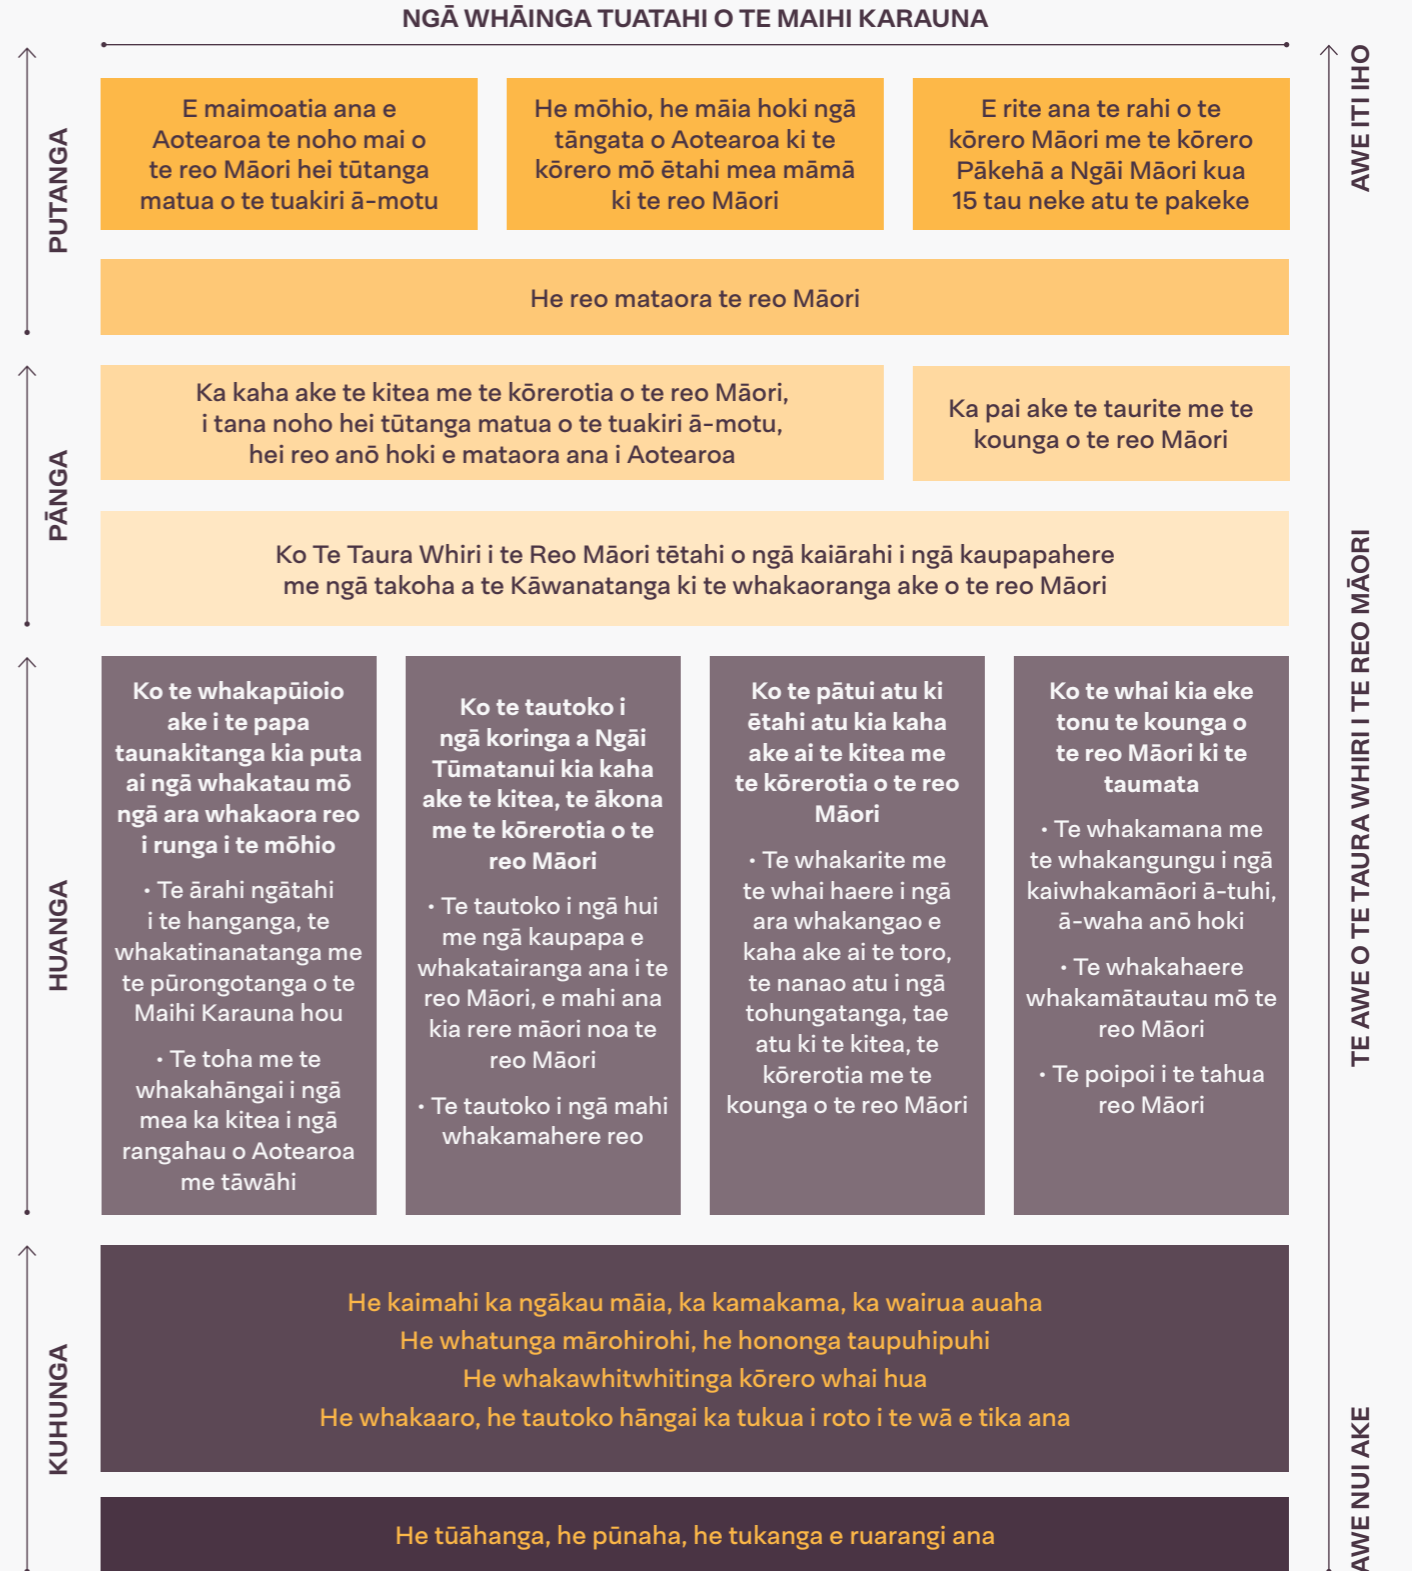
NGĀ WHĀINGA TUATAHI O TE MAIHI KARAUNA

PUTANGA

E maimoatia ana e Aotearoa te noho mai o te reo Māori hei tūtanga matua o te tuakiri ā-motu

He mōhio, he māia hoki ngā tāngata o Aotearoa ki te kōrero mō ētahi mea māmā ki te reo Māori

E rite ana te rahi o te kōrero Māori me te kōrero Pākehā a Ngāi Māori kua 15 tau neke atu te pakeke

He reo mataora te reo Māori

PĀNGA

Ka kaha ake te kitea me te kōrerotia o te reo Māori, i tana noho hei tūtanga matua o te tuakiri ā-motu, hei reo anō hoki e mataora ana i Aotearoa

Ka pai ake te taurite me te kounga o te reo Māori

Ko Te Taura Whiri i te Reo Māori tētahi o ngā kaiārahi i ngā kaupapahere me ngā takoha a te Kāwanatanga ki te whakaoranga ake o te reo Māori

HUANGA

Ko te whakapūioio ake i te papa taunakitanga kia puta ai ngā whakatau mō ngā ara whakaora reo i runga i te mōhio

• Te ārahi ngātahi i te hanganga, te whakatinanatanga me te pūrongotanga o te Maihi Karauna hou

• Te toha me te whakahāngai i ngā mea ka kitea i ngā rangahau o Aotearoa me tāwāhi

Ko te tautoko i ngā koringa a Ngāi Tūmatanui kia kaha ake te kitea, te ākona me te kōrerotia o te reo Māori

• Te tautoko i ngā hui me ngā kaupapa e whakatairanga ana i te reo Māori, e mahi ana kia rere māori noa te reo Māori

• Te tautoko i ngā mahi whakamahere reo

Ko te pātui atu ki ētahi atu kia kaha ake ai te kitea me te kōrerotia o te reo Māori

• Te whakarite me te whai haere i ngā ara whakangao e kaha ake ai te toro, te nanao atu i ngā tohungatanga, tae atu ki te kitea, te kōrerotia me te kounga o te reo Māori

Ko te whai kia eke tonu te kounga o te reo Māori ki te taumata

• Te whakamana me te whakangungu i ngā kaiwhakamāori ā-tuhi, ā-waha anō hoki

• Te whakahaere whakamātautau mō te reo Māori

• Te poipoi i te tahua reo Māori

KUHUNGA

He kaimahi ka ngākau māia, ka kamakama, ka wairua auaha
He whatunga mārohirohi, he hononga taupuhipuhi
He whakawhitwhitinga kōrero whai hua
He whakaaro, he tautoko hāngai ka tukua i roto i te wā e tika ana

He tūāhanga, he pūnaha, he tukanga e ruarangi ana

AWE ITI IHO

TE AWE O TE TAURA WHIRI I TE REO MĀORI

AWE NUI AKE